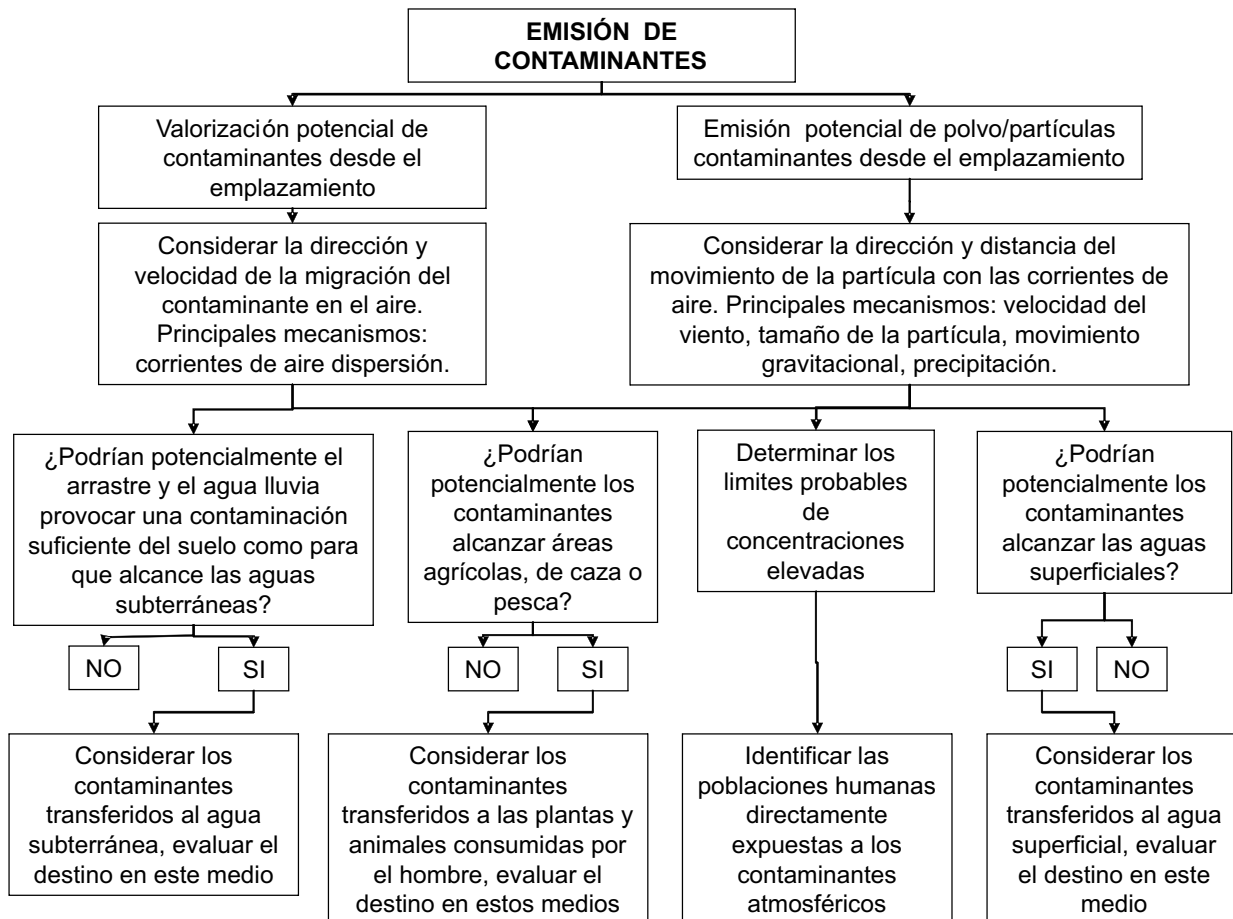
EMISIÓN DE CONTAMINANTES

Valorización potencial de contaminantes desde el emplazamiento

Emisión potencial de polvo/partículas contaminantes desde el emplazamiento

Considerar la dirección y velocidad de la migración del contaminante en el aire. Principales mecanismos: corrientes de aire dispersión.

Considerar la dirección y distancia del movimiento de la partícula con las corrientes de aire. Principales mecanismos: velocidad del viento, tamaño de la partícula, movimiento gravitacional, precipitación.

¿Podrían potencialmente el arrastre y el agua lluvia provocar una contaminación suficiente del suelo como para que alcance las aguas subterráneas?

NO

SI

Considerar los contaminantes transferidos al agua subterránea, evaluar el destino en este medio

¿Podrían potencialmente los contaminantes alcanzar áreas agrícolas, de caza o pesca?

NO

SI

Considerar los contaminantes transferidos a las plantas y animales consumidas por el hombre, evaluar el destino en estos medios

Determinar los limites probables de concentraciones elevadas

Identificar las poblaciones humanas directamente expuestas a los contaminantes atmosféricos

¿Podrían potencialmente los contaminantes alcanzar las aguas superficiales?

SI

NO

Considerar los contaminantes transferidos al agua superficial, evaluar el destino en este medio